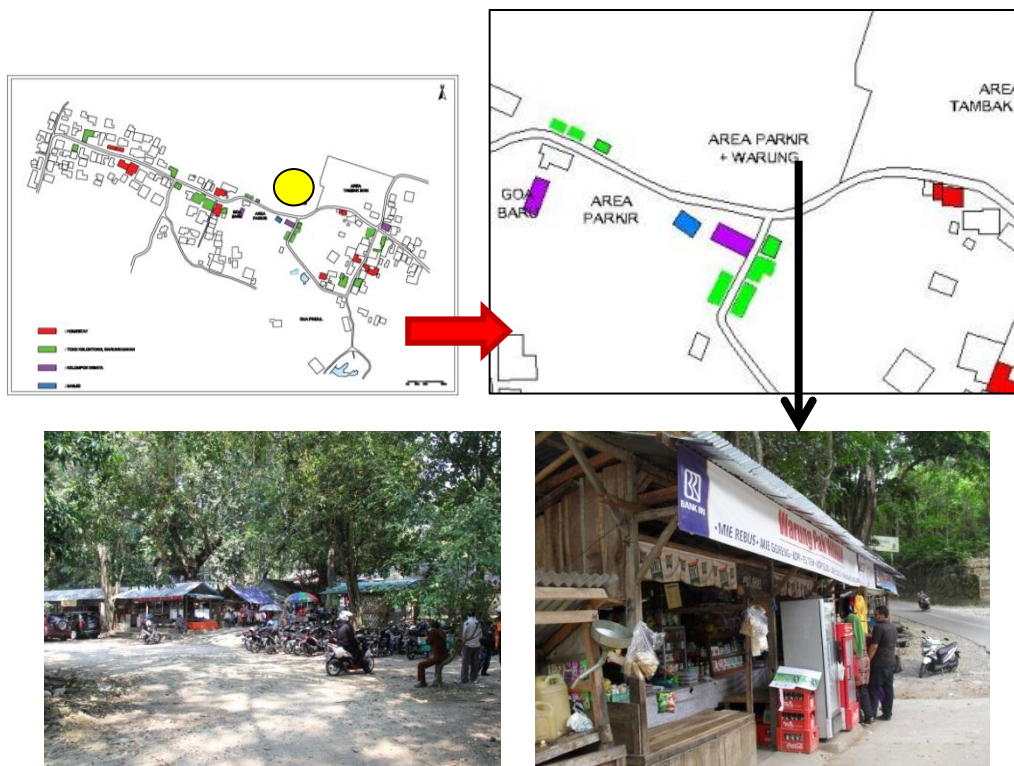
AREA TAMBAK

AREA PARKIR

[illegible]

: HOMESTAY

: TOKO KELONTONG, WARUNG MAKAN

: KELOMPOK WISATA

: SARLIK

AREA TAMBAK

AREA PARKIR + WARUNG

GOA BARU

AREA PARKIR

BANK BRI

Warung Pak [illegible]

• MIE REBUS • MIE GORENG • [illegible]